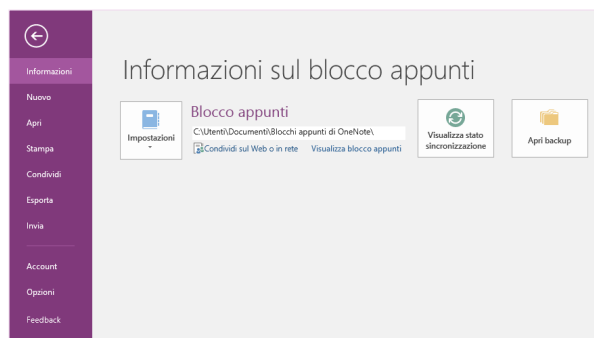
Informazioni
Nuovo
Apri
Stampa
Condividi
Esporta
Invia
Account
Opzioni
Feedback

Informazioni sul blocco appunti

Impostazioni

Blocco appunti
C:\Utenti\Documenti\Blocchi appunti di OneNote\
Condividi sul Web o in rete
Visualizza blocco appunti

Visualizza stato sincronizzazione

Apri backup